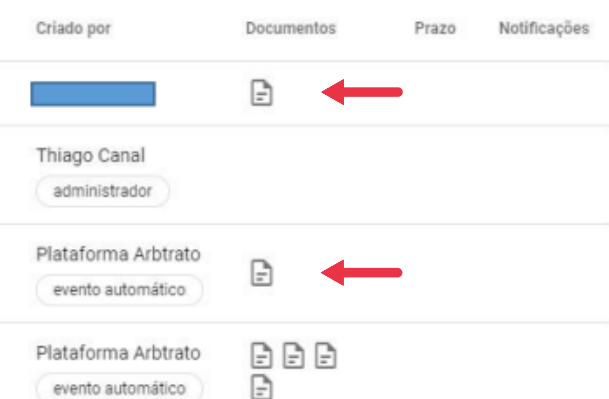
| Criado por | Documentos | Prazo | Notificações |
|---|---|---|---|
| | | | |
| Thiago Canal administrador | | | |
| Plataforma Arbtrato evento automático | | | |
| Plataforma Arbtrato evento automático | | | |